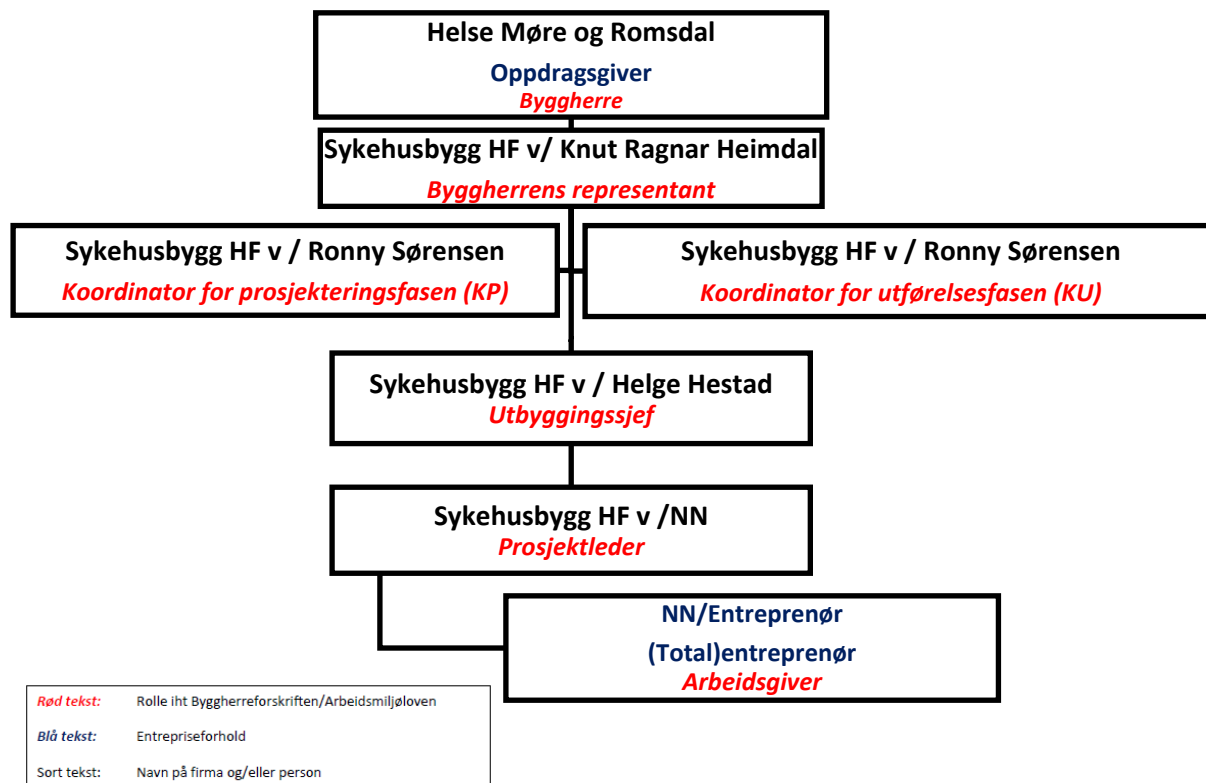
Helse Møre og Romsdal
Oppdragsgiver
Byggherre

Sykehusbygg HF v/ Knut Ragnar Heimdal
Byggherrens representant

Sykehusbygg HF v / Ronny Sørensen
Koordinator for prosjekteringsfasen (KP)

Sykehusbygg HF v / Ronny Sørensen
Koordinator for utførelsesfasen (KU)

Sykehusbygg HF v / Helge Hestad
Utbyggingssjef

Sykehusbygg HF v /NN
Prosjektleder

NN/Entreprenør
(Total)entreprenør
Arbeidsgiver

| | |
|---|---|
| Rød tekst: | Rolle iht Byggherreforskriften/Arbeidsmiljøloven |
| Blå tekst: | Entrepriseforhold |
| Sort tekst: | Navn på firma og/eller person |